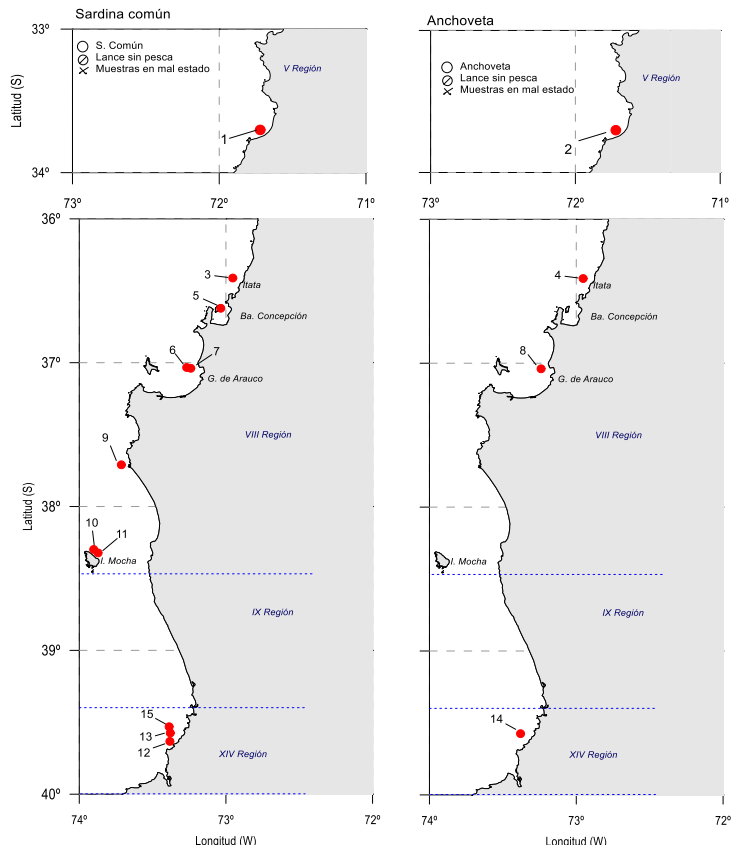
Sardina común

33º
S. Común
Lance sin pesca
Muestras en mal estado
V Región
Latitud (S)
1
34º
73º 72º 71º

Anchoveta

Anchoveta
Lance sin pesca
Muestras en mal estado
V Región
2
73º 72º 71º

36º
3
Itata
5
Ba. Concepción
6
7
37º
G. de Arauco
VIII Región
9
Latitud (S)
38º
10
11
I. Mocha
IX Región
39º
15
13
12
XIV Región
40º
74º 73º 72º
Longitud (W)

4
Itata
Ba. Concepción
8
G. de Arauco
VIII Región
I. Mocha
IX Región
14
XIV Región
74º 73º 72º
Longitud (W)